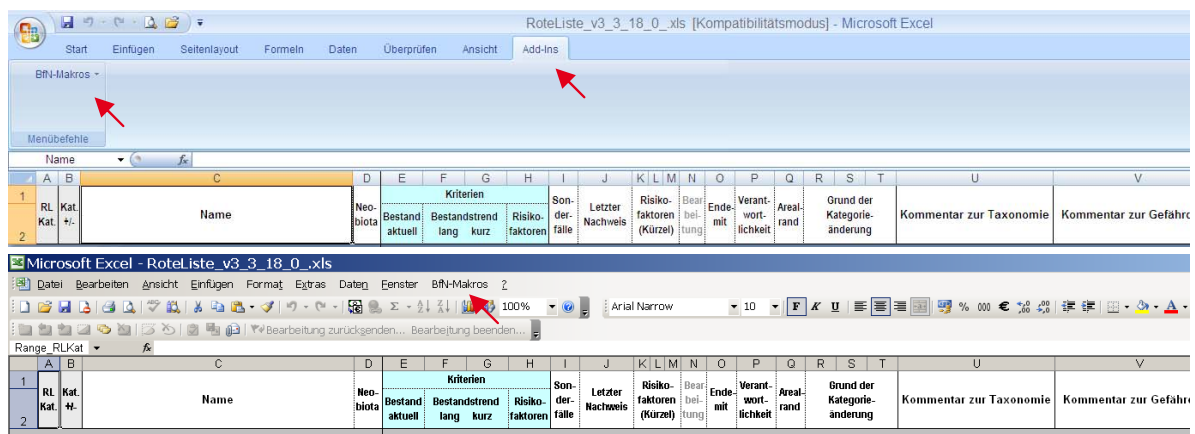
RoteListe_v3_3_18_0_.xls [Kompatibilitätsmodus] - Microsoft Excel

Start Einfügen Seitenlayout Formeln Daten Überprüfen Ansicht Add-Ins

BfN-Makros ▾

Menübefehle

Name

| | A | B | C | D | E | F | G | H | I | J | K | L | M | N | O | P | Q | R | S | T | U | V |
|---|---|---|---|---|---|---|---|---|---|---|---|---|---|---|---|---|---|---|---|---|---|---|
| 1 | RL Kat. | Kat. +/- | Name | Neobiota | Kriterien | | | | Sonderfälle | Letzter Nachweis | Risikofaktoren (Kürzel) | | | Bearbeitung | Endemit | Verantwortlichkeit | Arealrand | Grund der Kategorieänderung | | | Kommentar zur Taxonomie | Kommentar zur Gefähr |
| 2 | | | | | Bestand aktuell | Bestandstrend lang | kurz | Risikofaktoren | | | | | | | | | | | | | | |

Microsoft Excel - RoteListe_v3_3_18_0_.xls

Datei Bearbeiten Ansicht Einfügen Format Extras Daten Fenster BfN-Makros ?

100% Arial Narrow 10 F K U % 000 € A

Bearbeitung zurücksenden... Bearbeitung beenden...

Range_RLKat

| | A | B | C | D | E | F | G | H | I | J | K | L | M | N | O | P | Q | R | S | T | U | V |
|---|---|---|---|---|---|---|---|---|---|---|---|---|---|---|---|---|---|---|---|---|---|---|
| 1 | RL Kat. | Kat. +/- | Name | Neobiota | Kriterien | | | | Sonderfälle | Letzter Nachweis | Risikofaktoren (Kürzel) | | | Bearbeitung | Endemit | Verantwortlichkeit | Arealrand | Grund der Kategorieänderung | | | Kommentar zur Taxonomie | Kommentar zur Gefähr |
| 2 | | | | | Bestand aktuell | Bestandstrend lang | kurz | Risikofaktoren | | | | | | | | | | | | | | |